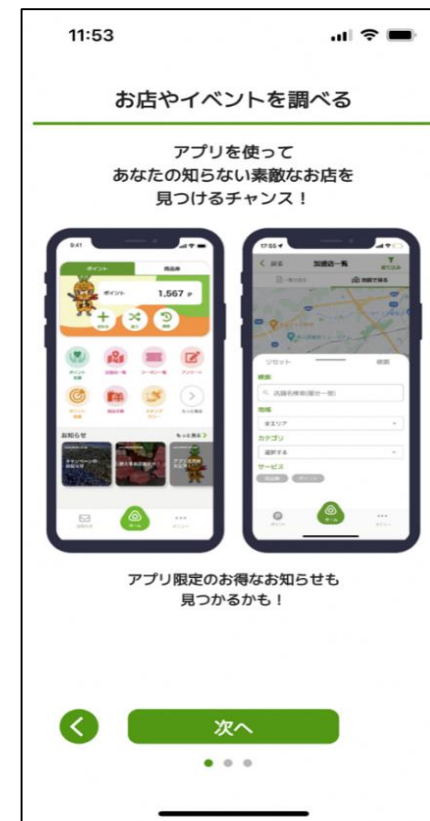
11:53

お店やイベントを調べる

アプリを使って
あなたの知らない素敵なお店を
見つけるチャンス！

9:41

ポイント

商品券

ポイント

1,567 P

お知らせ

もっと見る

17:55

加盟店一覧

リセット

検索

店舗名検索(部分一致)

地域

全エリア

カテゴリ

選択する

サービス

アプリ限定のお得なお知らせも
見つかるかも！

次へ